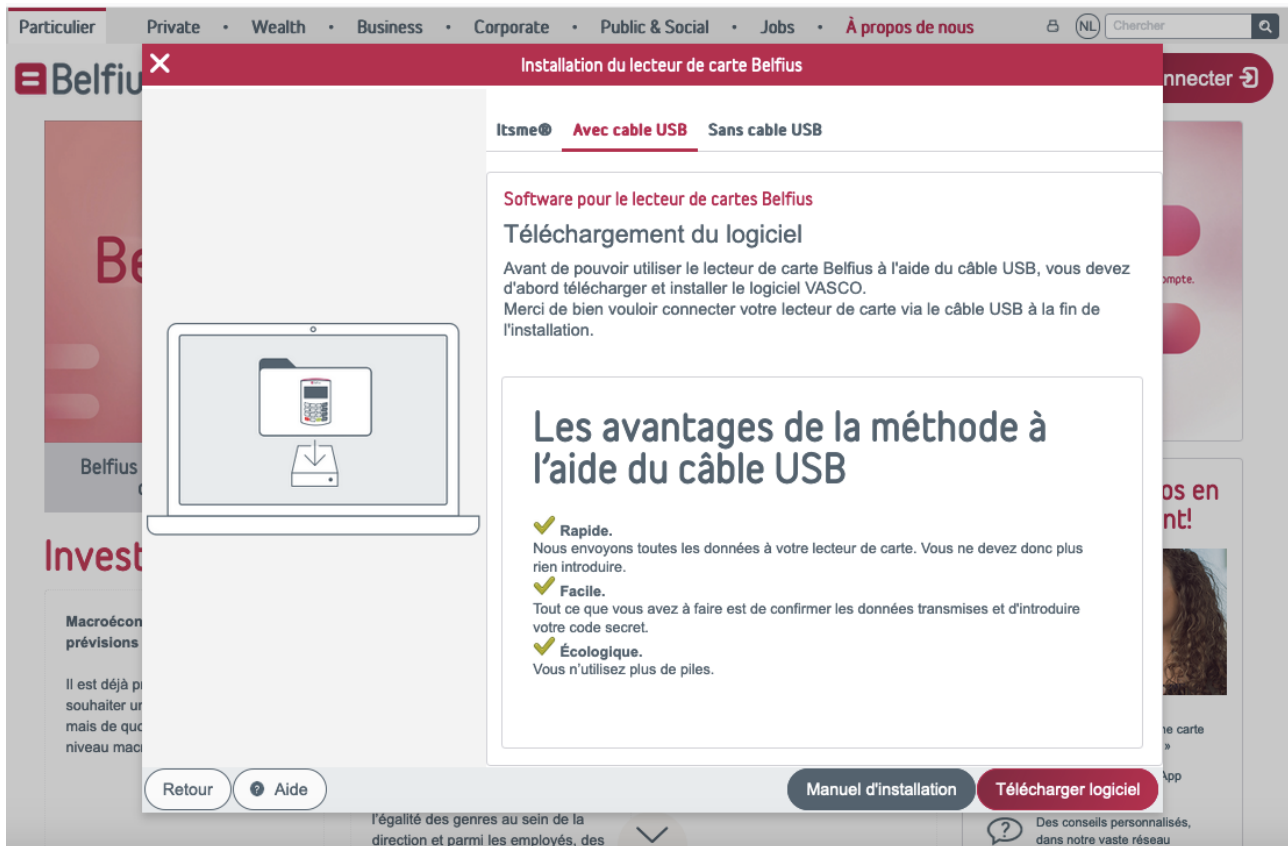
Particulier Private • Wealth • Business • Corporate • Public & Social • Jobs • À propos de nous NL Chercher

Belfius

nnecter

Be

Belfius

Invest

Macroécon prévisions

Il est déjà p souhaiter u mais de quo niveau macr

mpte.

os en nt!

ne carte »

App

l'égalité des genres au sein de la direction et parmi les employés, des

Des conseils personnalisés, dans notre vaste réseau

Installation du lecteur de carte Belfius

Itsme® Avec cable USB Sans cable USB

Software pour le lecteur de cartes Belfius

Téléchargement du logiciel

Avant de pouvoir utiliser le lecteur de carte Belfius à l'aide du câble USB, vous devez d'abord télécharger et installer le logiciel VASCO.
Merci de bien vouloir connecter votre lecteur de carte via le câble USB à la fin de l'installation.

Les avantages de la méthode à l'aide du câble USB

Rapide.
Nous envoyons toutes les données à votre lecteur de carte. Vous ne devez donc plus rien introduire.

Facile.
Tout ce que vous avez à faire est de confirmer les données transmises et d'introduire votre code secret.

Écologique.
Vous n'utilisez plus de piles.

Retour Aide Manuel d'installation Télécharger logiciel